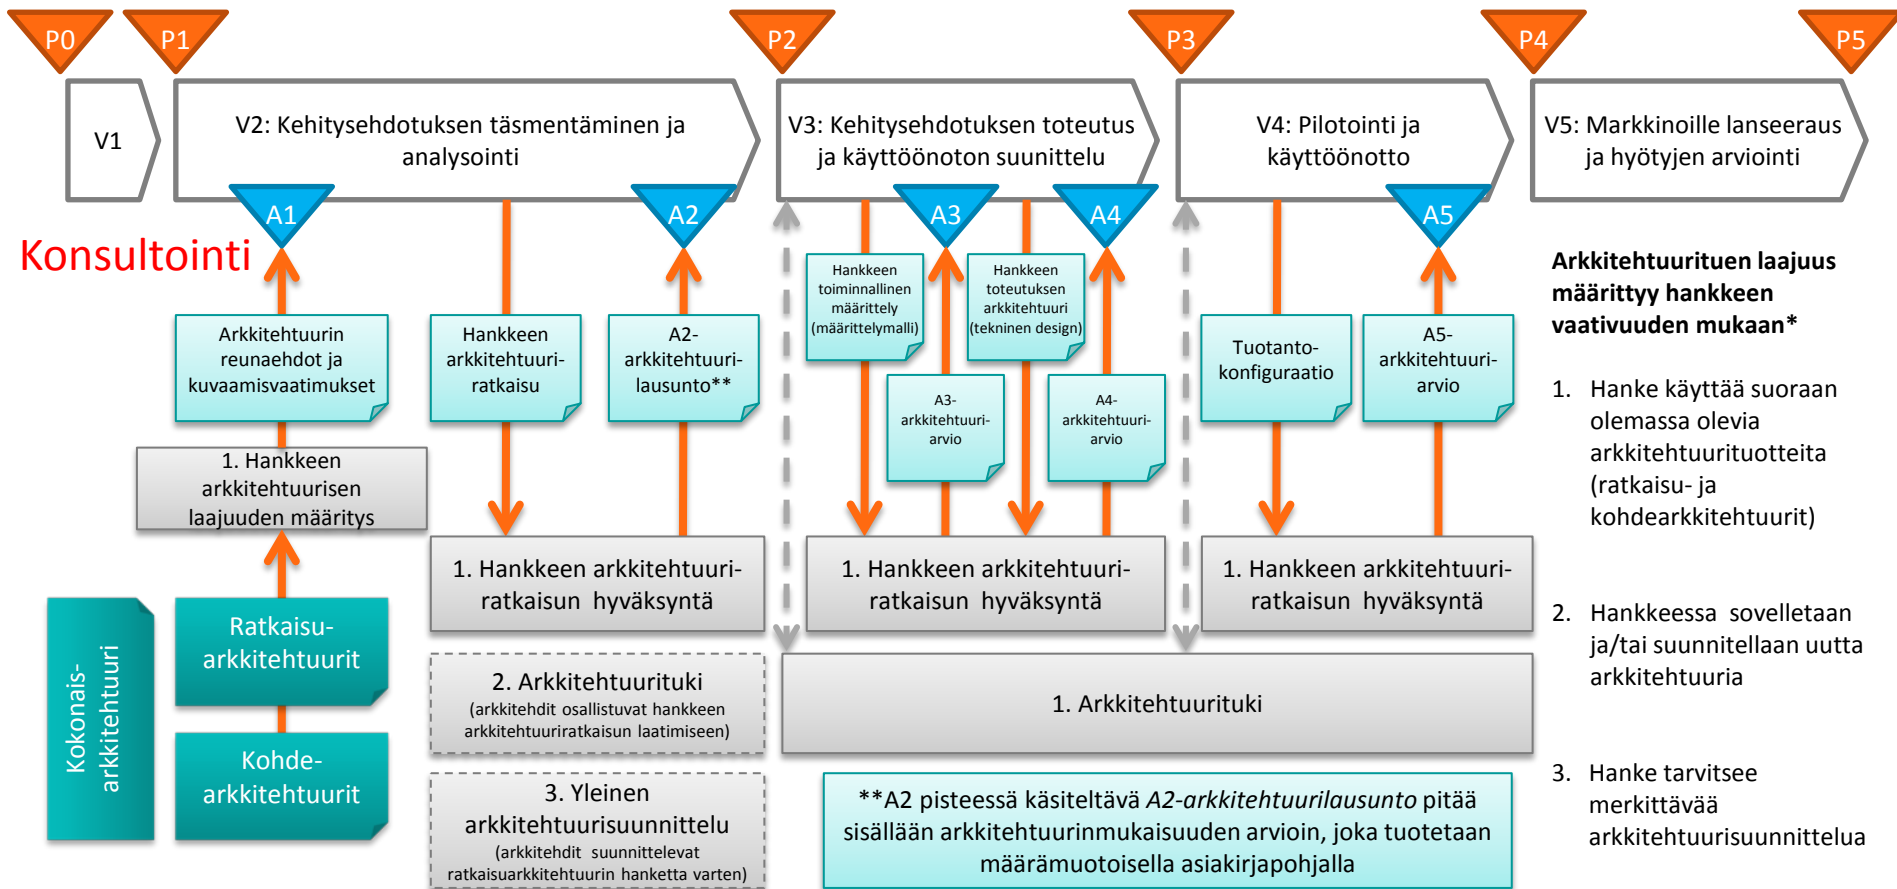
P0 P1 P2 P3 P4 P5

V1

V2: Kehitysehdotuksen täsmentäminen ja analysointi

V3: Kehitysehdotuksen toteutus ja käyttöönoton suunnittelu

V4: Pilotointi ja käyttöönotto

V5: Markkinoille lanseeraus ja hyötyjen arviointi

A1 A2 A3 A4 A5

Konsultointi

Arkkitehtuurin reunaehdot ja kuvaamisvaatimukset

Hankkeen arkkitehtuuriratkaisu

A2-arkkitehtuurilausunto**

Hankkeen toiminnallinen määrittely (määrittelymalli)

A3-arkkitehtuuriarvio

Hankkeen toteutuksen arkkitehtuuri (tekninen design)

A4-arkkitehtuuriarvio

Tuotantokonfiguraatio

A5-arkkitehtuuriarvio

1. Hankkeen arkkitehtuurisen laajuuden määritys

Ratkaisuarkkitehtuurit

Kohdearkkitehtuurit

Kokonaisarkkitehtuuri

1. Hankkeen arkkitehtuuriratkaisun hyväksyntä

1. Hankkeen arkkitehtuuriratkaisun hyväksyntä

1. Hankkeen arkkitehtuuriratkaisun hyväksyntä

2. Arkkitehtuurituki
(arkkitehdit osallistuvat hankkeen arkkitehtuuriratkaisun laatimiseen)

3. Yleinen arkkitehtuurisuunnittelu
(arkkitehdit suunnittelevat ratkaisuarkkitehtuurin hanketta varten)

1. Arkkitehtuurituki

**A2 pisteessä käsiteltävä *A2-arkkitehtuurilausunto* pitää sisällään arkkitehtuurinmukaisuuden arvioin, joka tuotetaan määrämuotoisella asiakirjapohjalla

**Arkkitehtuurituen laajuus määrittyy hankkeen vaativuuden mukaan***

1. Hanke käyttää suoraan olemassa olevia arkkitehtuurituotteita (ratkaisu- ja kohdearkkitehtuurit)

2. Hankkeessa sovelletaan ja/tai suunnitellaan uutta arkkitehtuuria

3. Hanke tarvitsee merkittävää arkkitehtuurisuunnittelua